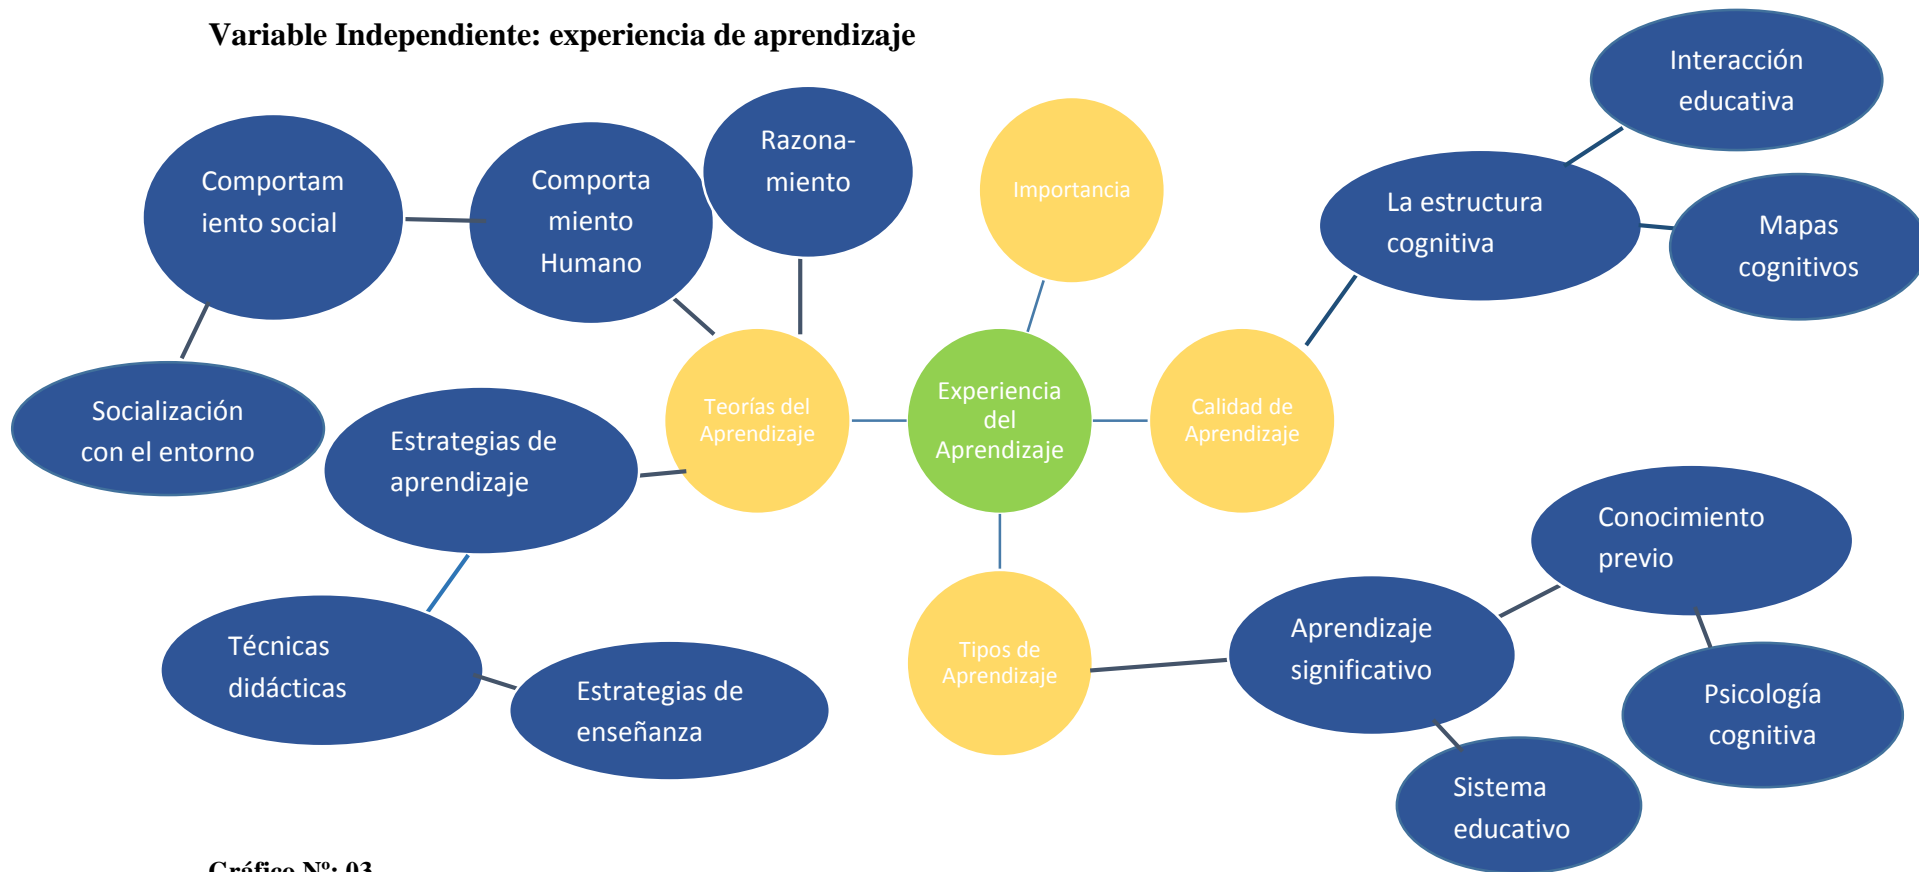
Variable Independiente: experiencia de aprendizaje

Interacción educativa

Comportamiento social

Comportamiento Humano

Razonamiento

Importancia

La estructura cognitiva

Mapas cognitivos

Socialización con el entorno

Estrategias de aprendizaje

Teorías del Aprendizaje

Experiencia del Aprendizaje

Calidad de Aprendizaje

Conocimiento previo

Técnicas didácticas

Estrategias de enseñanza

Tipos de Aprendizaje

Aprendizaje significativo

Psicología cognitiva

Sistema educativo

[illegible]